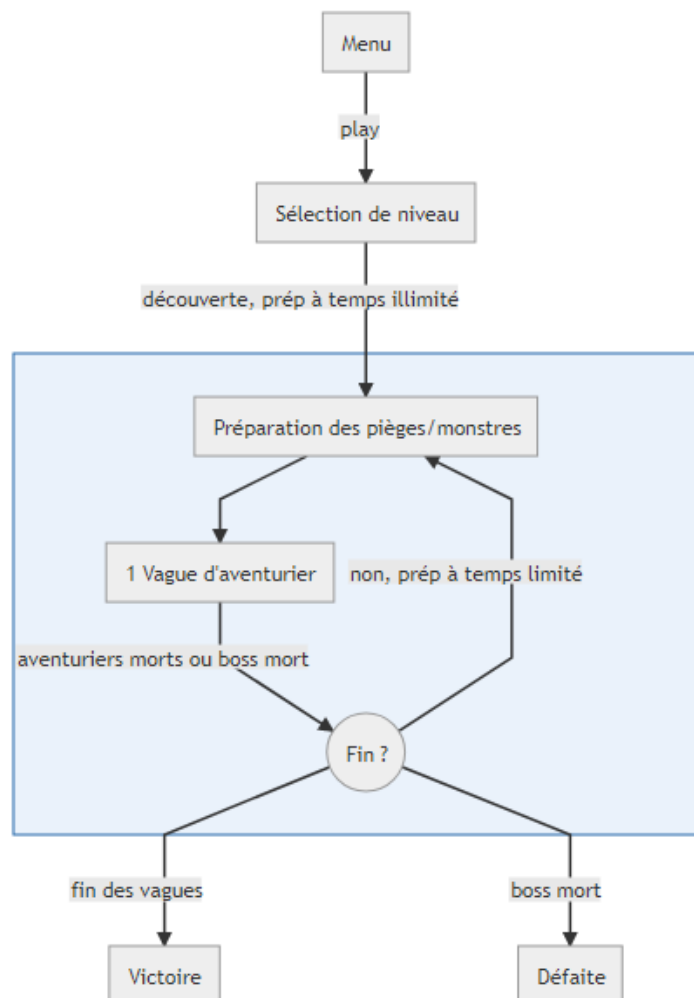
Menu

play

Sélection de niveau

découverte, prép à temps illimité

Préparation des pièges/monstres

1 Vague d'aventurier

non, prép à temps limité

aventuriers morts ou boss mort

Fin ?

fin des vagues

boss mort

Victoire

Défaite